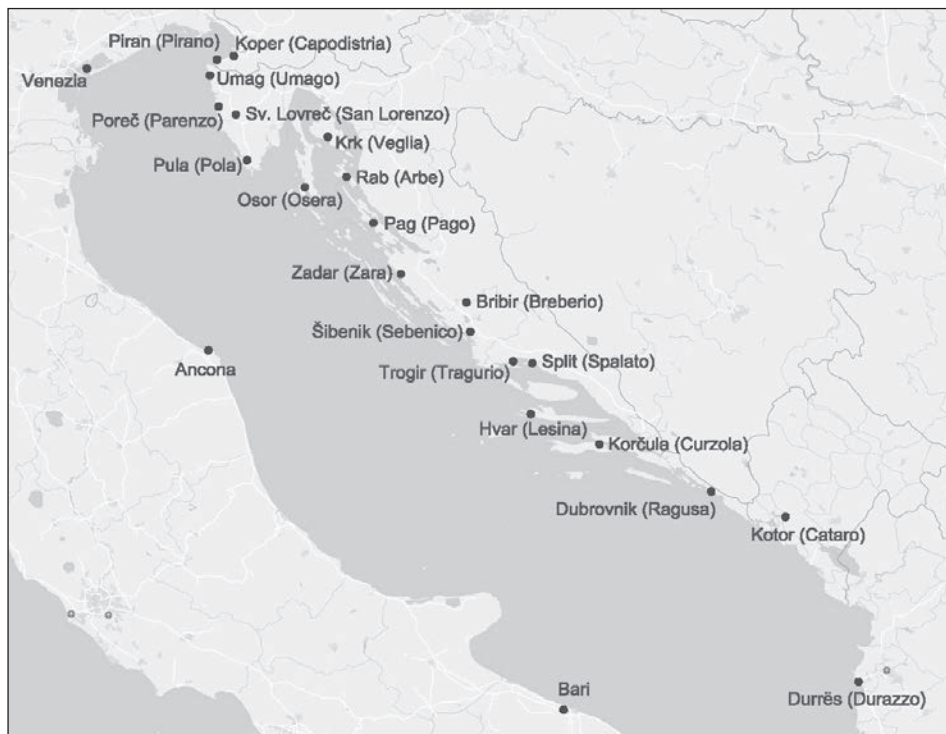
Piran (Pirano)
Koper (Capodistria)
Venezia
Umag (Umago)
Poreč (Parenzo)
Sv. Lovreč (San Lorenzo)
Krk (Veglia)
Pula (Pola)
Rab (Arbe)
Osor (Osera)
Pag (Pago)
Zadar (Zara)
Bribir (Breberio)
Šibenik (Sebenico)
Ancona
Trogir (Tragurio)
Split (Spalato)
Hvar (Lesina)
Korčula (Curzola)
Dubrovnik (Ragusa)
Kotor (Cataro)
Bari
Durrës (Durazzo)